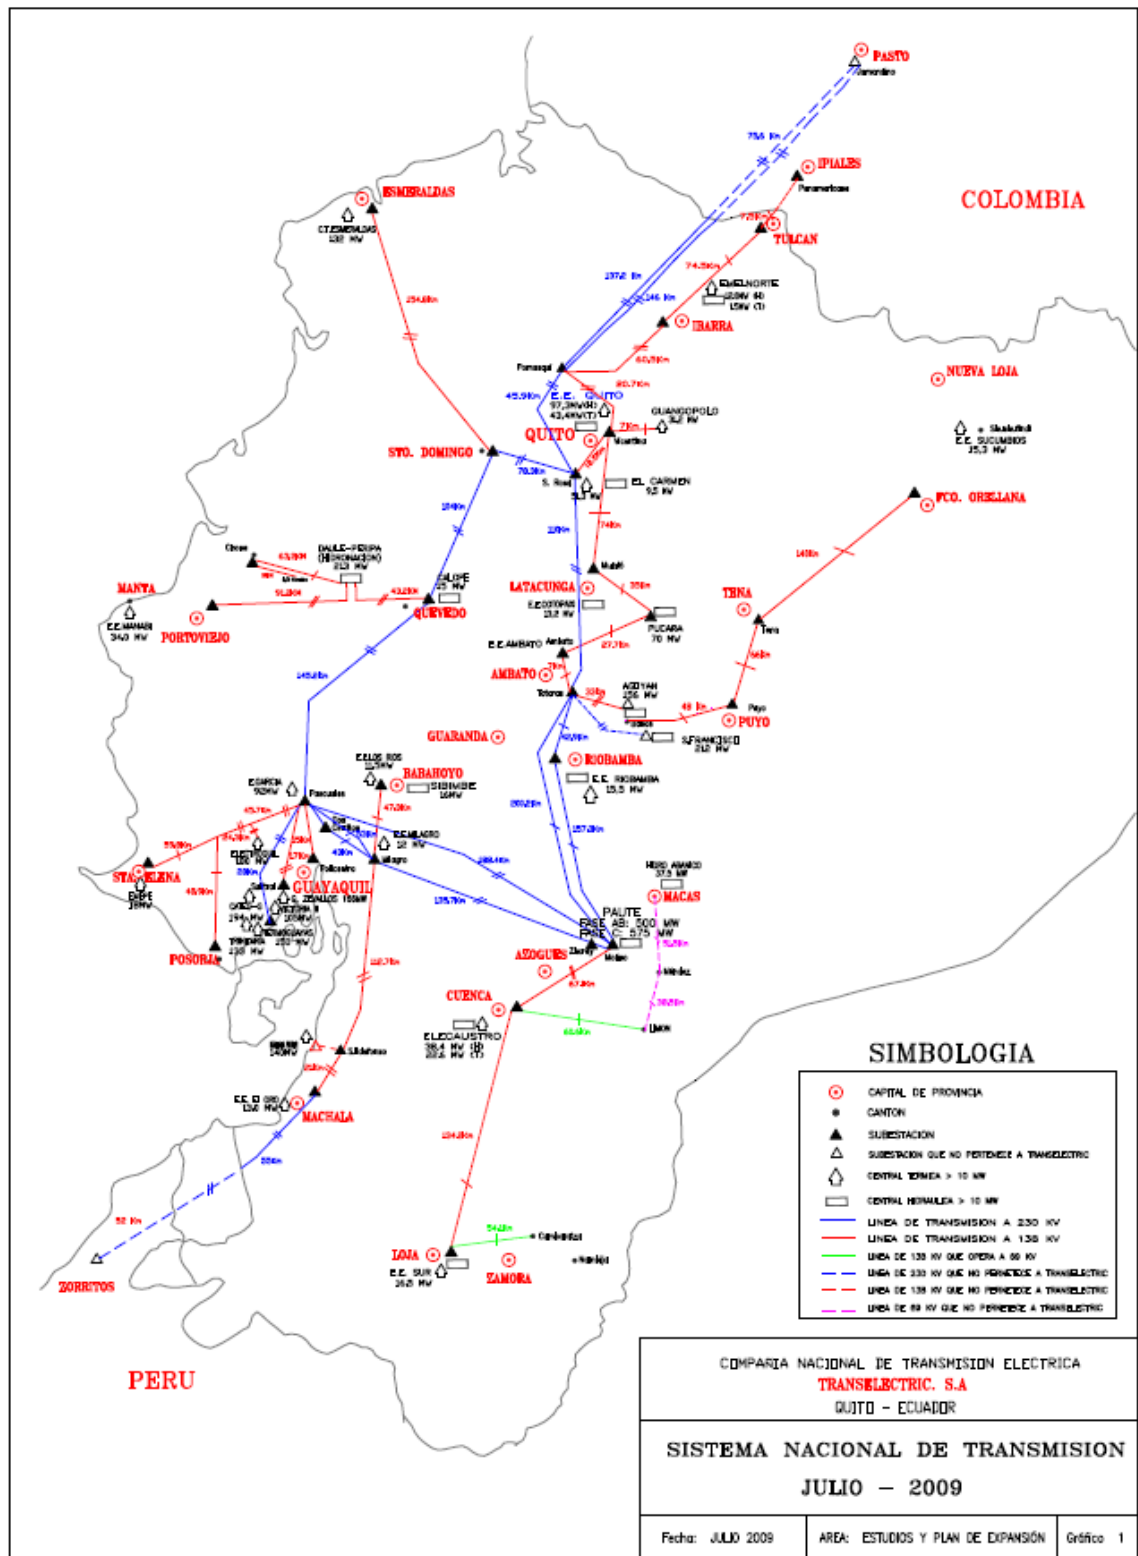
PASTO
Jamondino
75,5 Km
IPIALES
Panamericana
COLOMBIA
ESMERALDAS
C.T.ESMERALDAS
132 MW
TULCAN
74,5 Km
EMELNORTE
2,8MW (H)
15MW (T)
237,0 Km
246 Km
IBARRA
254,8 Km
Pomasqui
60,5 Km
NUEVA LOJA
45,9 Km
E.E. QUITO
97,3MW(H)
43,4MW(T)
GUANGOPOLO
32 MW
QUITO
Vicentina
Shushufindi
E.E. SUCUMBIOS
35,3 MW
STO. DOMINGO
78,3 Km
S. Rosa
EL CARMEN
9,5 MW
FCO. ORELLANA
Chone
DAULE-PERIPA
(HIDRONACION)
213 MW
141 Km
MANTA
Mulaló
LATACUNGA
E.E.COTOPAXI
13,2 MW
QUEVEDO
PORTOVIEJO
E.E.MANABI
34,0 MW
PUCARA
70 MW
TENA
Tena
E.E.AMBATO
Ambato
27,7 Km
AMBATO
Totoras
AGOYAN
156 MW
Puyo
PUYO
145,8 Km
GUARANDA
S.FRANCISCO
212 MW
RIOBAMBA
E.E. RIOBAMBA
15,5 MW
E.E.LOS RIOS
11,5 MW
BABAHOYO
SIBIMBE
16MW
E.GARCIA
96MW
Pascuales
47,3 Km
Milagro
E.E.MILAGRO
12 MW
Policentro
200,2 Km
157,3 Km
STA. ELENA
GUAYAQUIL
E. ZEVALLOS 186MW
135,7 Km
HIDRO ABANICO
37,5 MW
MACAS
PAUTE
FASE AB: 500 MW
FASE C: 575 MW
Zhoray
Molino
POSORJA
AZOGUES
Méndez
CUENCA
Limon
E.E.CENTROSUR
E.E.CAUSTRO
38,4 MW (H)
20,6 MW (T)
S.Idelfonso
E.E. El ORO
13,0 MW
MACHALA
134,2 Km
SIMBOLOGIA
CAPITAL DE PROVINCIA
CANTON
SUBESTACION
SUBESTACION QUE NO PERTENECE A TRANSELECTRIC
CENTRAL TERMICA > 10 MW
CENTRAL HIDRAULICA > 10 MW
LINEA DE TRANSMISION A 230 KV
LINEA DE TRANSMISION A 138 KV
LINEA DE 138 KV QUE OPERA A 69 KV
LINEA DE 230 KV QUE NO PERTENECE A TRANSELECTRIC
LINEA DE 138 KV QUE NO PERTENECE A TRANSELECTRIC
LINEA DE 69 KV QUE NO PERTENECE A TRANSELECTRIC
52 Km
Cumbaratza
LOJA
E.E. SUR
26,5 MW
ZAMORA
Yanzatza
ZORRITOS
PERU
COMPAÑIA NACIONAL DE TRANSMISION ELECTRICA
TRANSELECTRIC. S.A
QUITO - ECUADOR
SISTEMA NACIONAL DE TRANSMISION
JULIO - 2009
Fecha: JULIO 2009
AREA: ESTUDIOS Y PLAN DE EXPANSIÓN
Gráfico 1